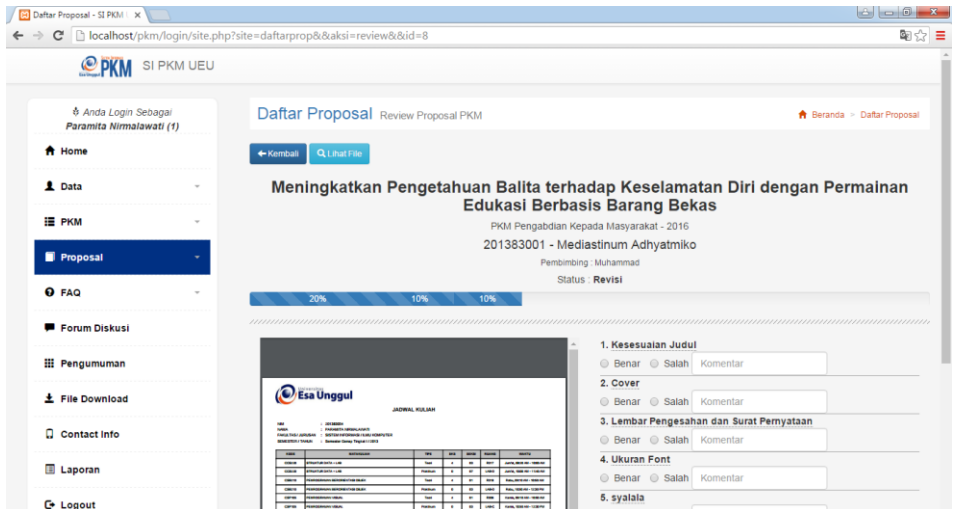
Daftar Proposal - SI PKM ×

localhost/pkm/login/site.php?site=daftarprop&&aksi=review&&id=8

PKM SI PKM UEU

Anda Login Sebagai
Paramita Nirmalawati (1)

Home
Data
PKM
Proposal
FAQ
Forum Diskusi
Pengumuman
File Download
Contact Info
Laporan
Logout

Daftar Proposal Review Proposal PKM

Beranda > Daftar Proposal

Kembali
Lihat File

Meningkatkan Pengetahuan Balita terhadap Keselamatan Diri dengan Permainan Edukasi Berbasis Barang Bekas

PKM Pengabdian Kepada Masyarakat - 2016

201383001 - Mediastinum Adhyatmiko

Pembimbing : Muhammad

Status : Revisi

20%
10%
10%

Esa Unggul

JADWAL KULIAH

1. Kesesuaian Judul
Benar Salah Komentar
2. Cover
Benar Salah Komentar
3. Lembar Pengesahan dan Surat Pernyataan
Benar Salah Komentar
4. Ukuran Font
Benar Salah Komentar
5. syalala